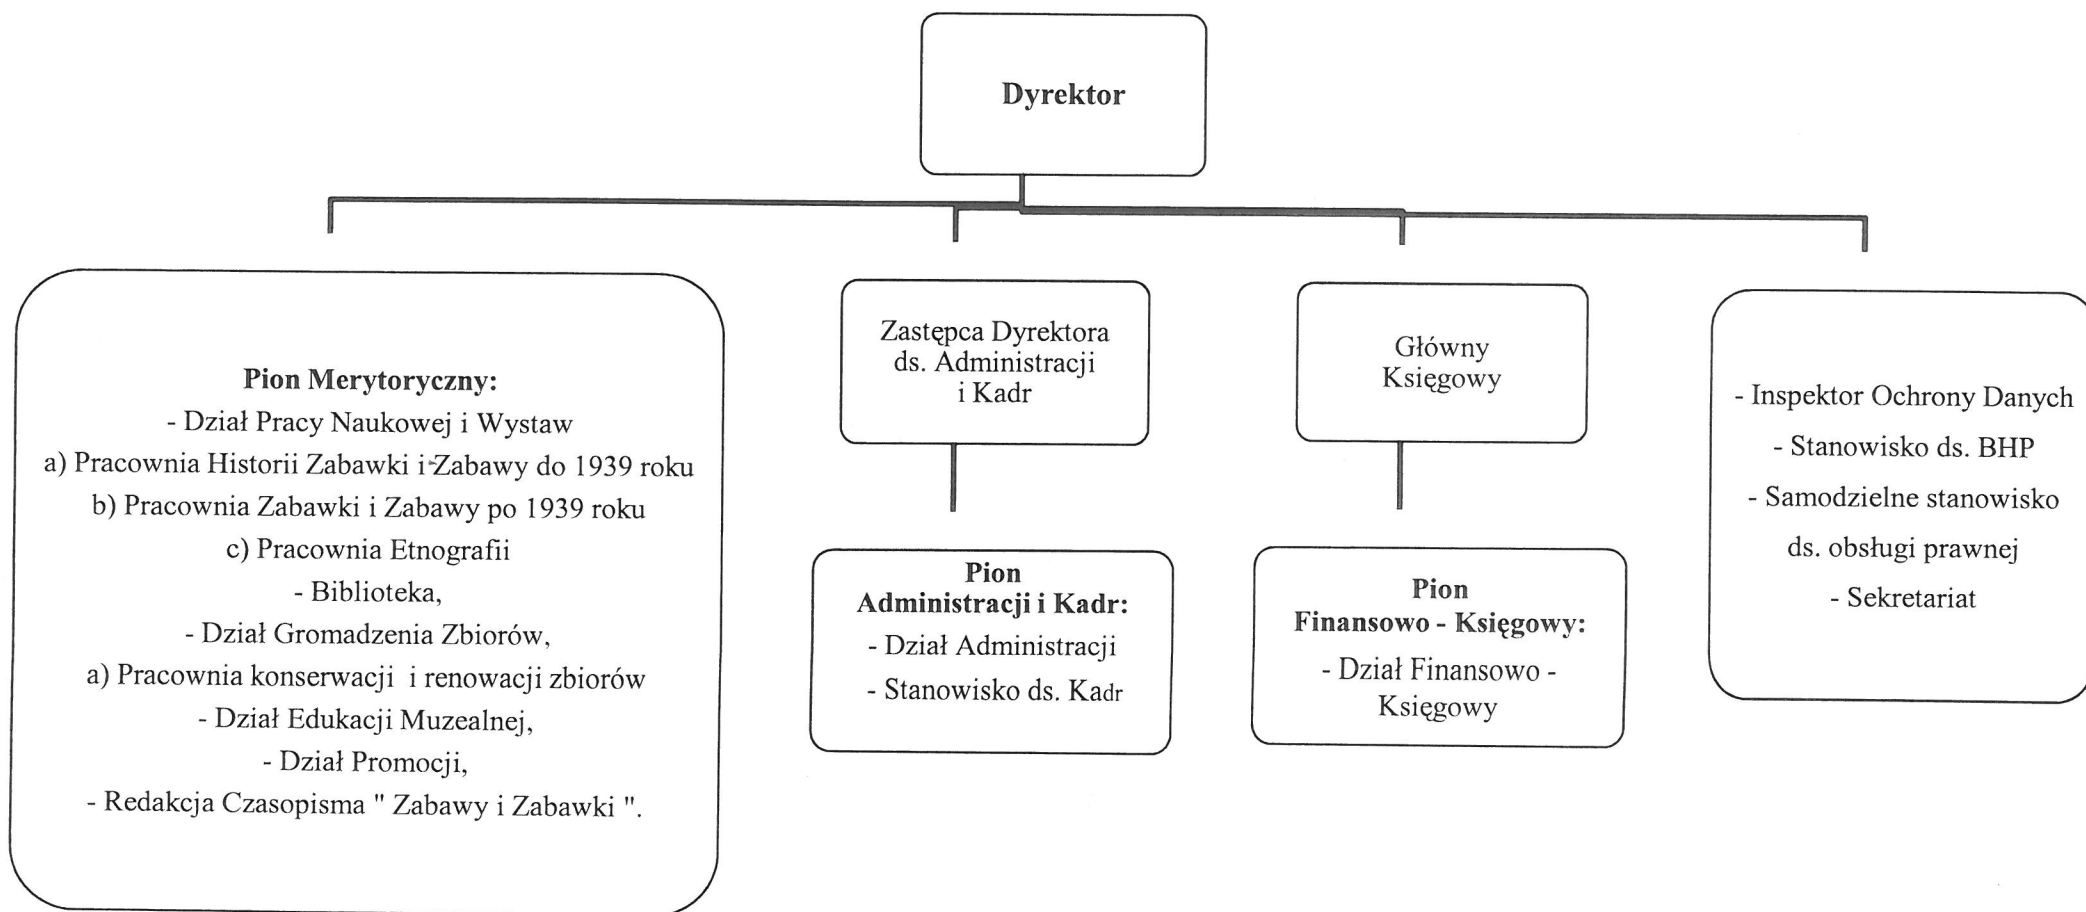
Dyrektor

Pion Merytoryczny:
- Dział Pracy Naukowej i Wystaw
a) Pracownia Historii Zabawki i Zabawy do 1939 roku
b) Pracownia Zabawki i Zabawy po 1939 roku
c) Pracownia Etnografii
- Biblioteka,
- Dział Gromadzenia Zbiorów,
a) Pracownia konserwacji i renowacji zbiorów
- Dział Edukacji Muzealnej,
- Dział Promocji,
- Redakcja Czasopisma " Zabawy i Zabawki ".

Zastępca Dyrektora ds. Administracji i Kadr

Pion Administracji i Kadr:
- Dział Administracji
- Stanowisko ds. Kadr

Główny Księgowy

Pion Finansowo - Księgowy:
- Dział Finansowo - Księgowy

- Inspektor Ochrony Danych
- Stanowisko ds. BHP
- Samodzielne stanowisko ds. obsługi prawnej
- Sekretariat